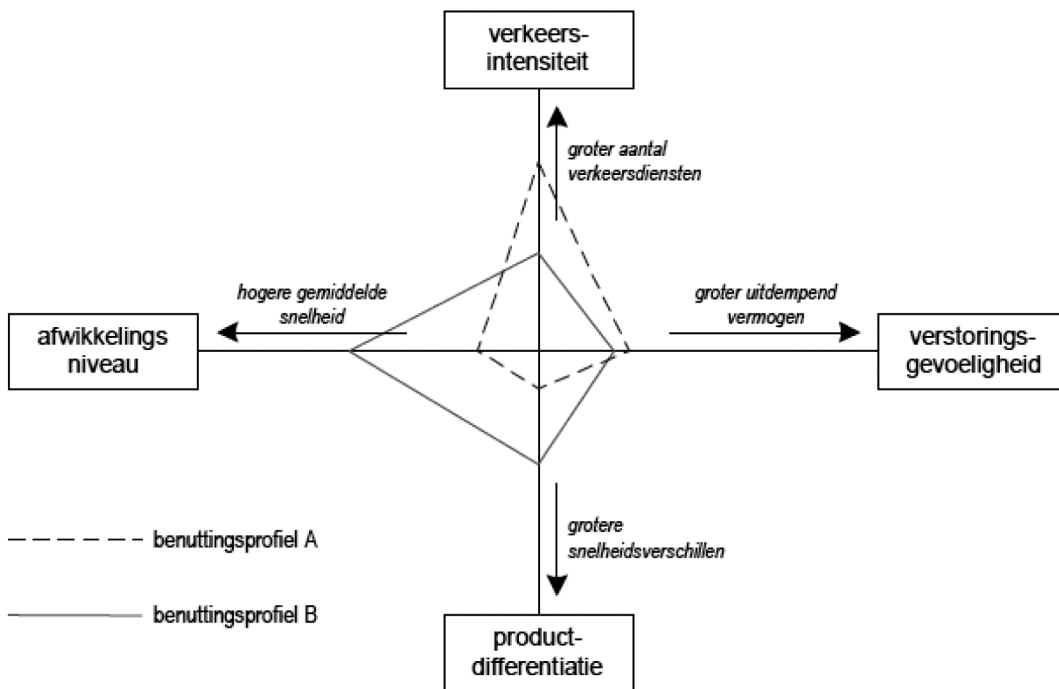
verkeers-
intensiteit

groter aantal
verkeersdiensten

hogere gemiddelde
snelheid

groter uitdempend
vermogen

afwikkelings
niveau

verstorings-
gevoeligheid

grotere
snelheidsverschillen

benuttingsprofiel A

benuttingsprofiel B

product-
differentiatie